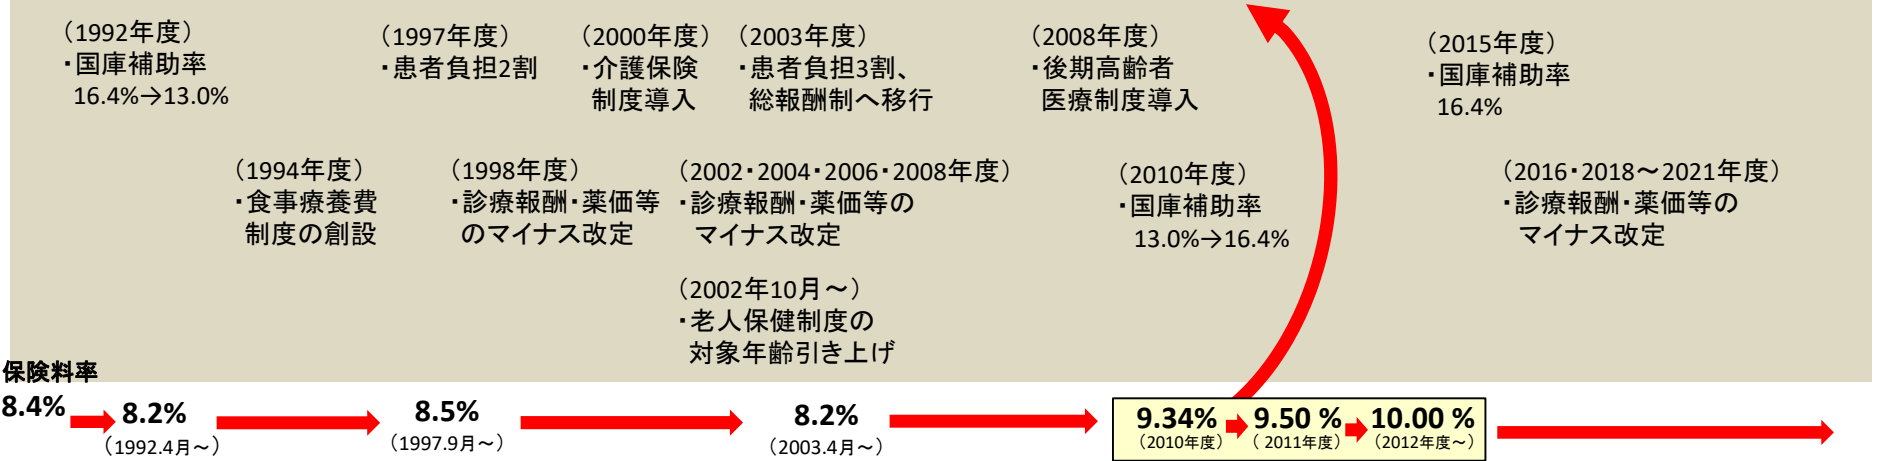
（1992年度）
・国庫補助率
16.4%→13.0%

（1997年度）
・患者負担2割

（2000年度）
・介護保険
制度導入

（2003年度）
・患者負担3割、
総報酬制へ移行

（2008年度）
・後期高齢者
医療制度導入

（2015年度）
・国庫補助率
16.4%

（1994年度）
・食事療養費
制度の創設

（1998年度）
・診療報酬・薬価等
のマイナス改定

（2002・2004・2006・2008年度）
・診療報酬・薬価等の
マイナス改定

（2010年度）
・国庫補助率
13.0%→16.4%

（2016・2018～2021年度）
・診療報酬・薬価等の
マイナス改定

（2002年10月～）
・老人保健制度の
対象年齢引き上げ

保険料率
8.4%

8.2%
（1992.4月～）

8.5%
（1997.9月～）

8.2%
（2003.4月～）

9.34%
（2010年度）

9.50 %
（2011年度）

10.00 %
（2012年度～）